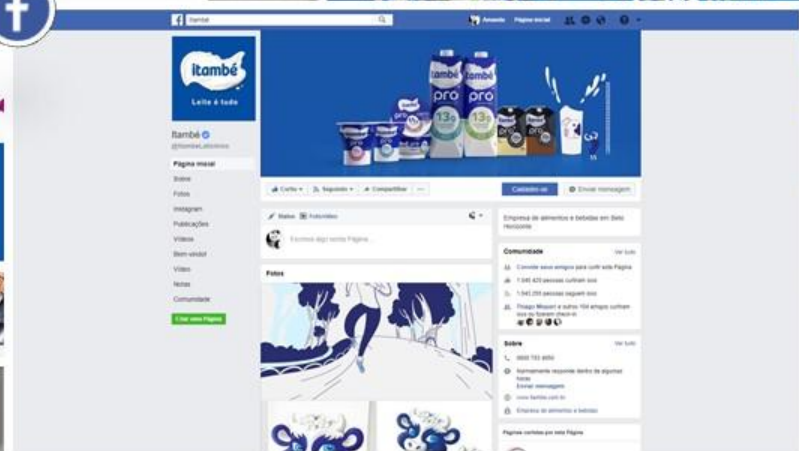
Itambé

Amanda Página inicial

itambé
Leite é tudo

Itambé
@ItambeLaticinios

Página inicial
Sobre
Fotos
Instagram
Publicações
Vídeos
Bem-vindo!
Vídeo
Notas
Comunidade
Criar uma Página

pro
pro
13g

Curtir
Seguindo
Compartilhar
...
Cadastre-se
Enviar mensagem

Status
Foto/vídeo
Escreva algo nesta Página...

Fotos

Empresa de alimentos e bebidas em Belo Horizonte

Comunidade
Ver tudo
Convide seus amigos para curtir esta Página
1.546.420 pessoas curtiram isso
1.545.255 pessoas seguem isso
Thiago Moser e outros 104 amigos curtiram isso ou fizeram check-in

Sobre
Ver tudo
0800 703 4050
Normalmente responde dentro de algumas horas
Enviar mensagem
www.itambe.com.br
Empresa de alimentos e bebidas

Páginas curtidas por esta Página